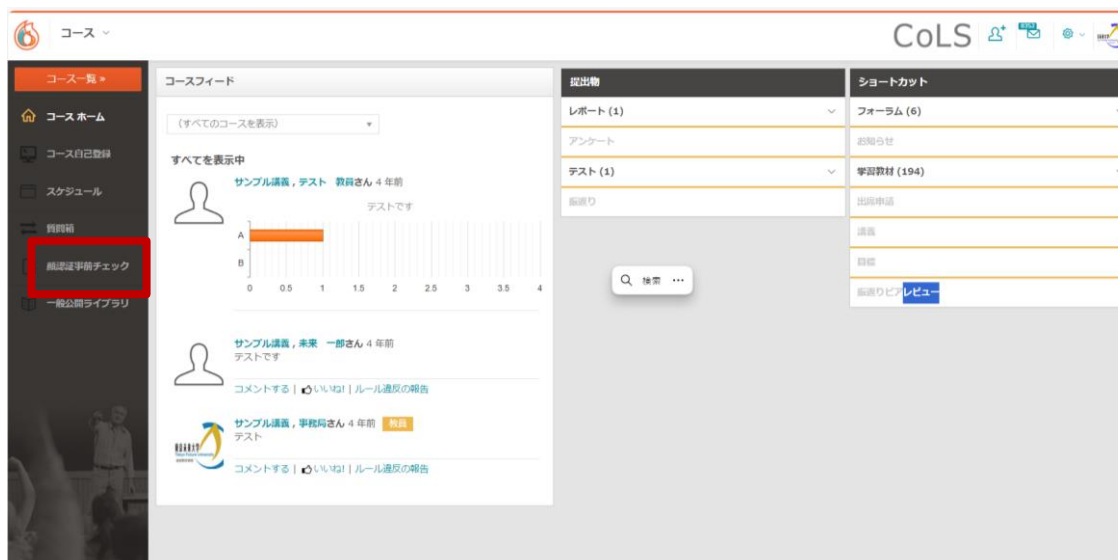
コース

CoLS

コース一覧 »

コース ホーム

コース自己登録

スケジュール

質問箱

顔認証事前チェック

一般公開ライブラリ

コースフィード

（すべてのコースを表示）

すべてを表示中

サンプル講義，テスト　教員さん 4 年前

テストです

A

B

0　0.5　1　1.5　2　2.5　3　3.5　4

サンプル講義，未来　一郎さん 4 年前

テストです

コメントする | いいね! | ルール違反の報告

サンプル講義，事務局さん 4 年前 教員

テスト

コメントする | いいね! | ルール違反の報告

提出物

レポート (1)

アンケート

テスト (1)

振返り

検索 ···

ショートカット

フォーラム (6)

お知らせ

学習教材 (194)

出席申請

議義

目標

振返りピアレビュー